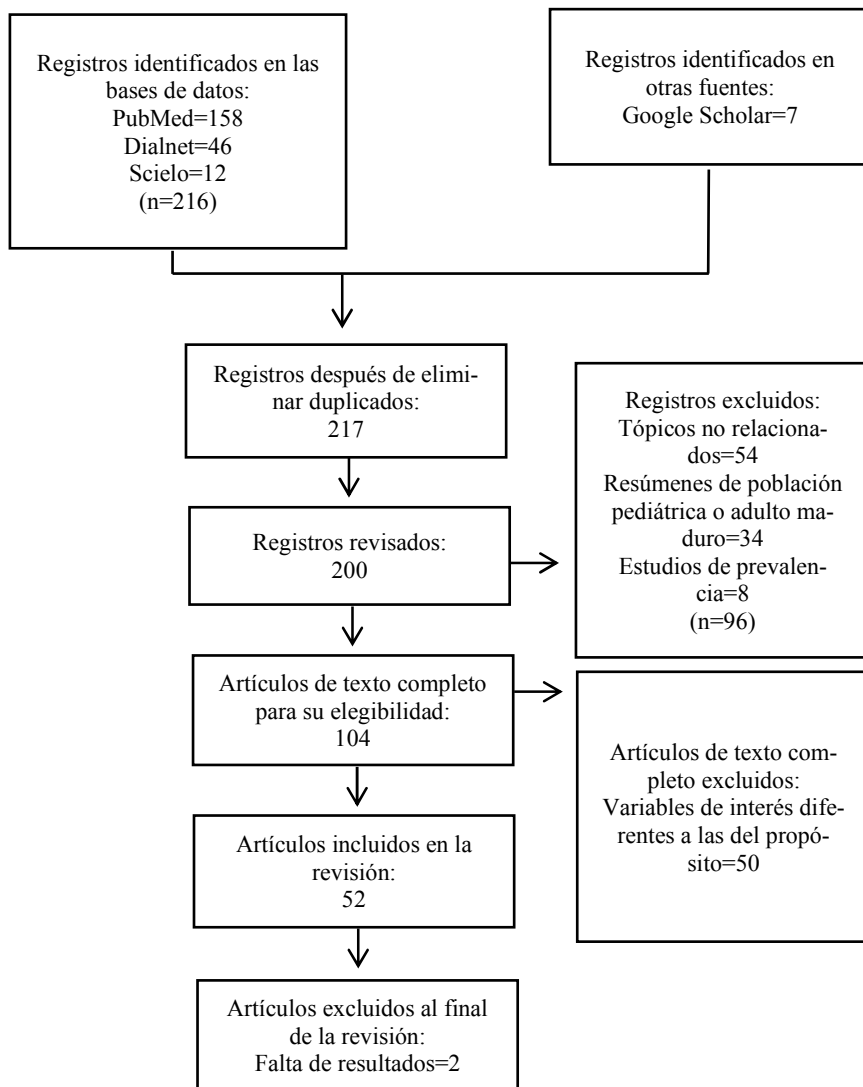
Registros identificados en las bases de datos:
PubMed=158
Dialnet=46
Scielo=12
(n=216)

Registros identificados en otras fuentes:
Google Scholar=7

Registros después de eliminar duplicados:
217

Registros excluidos:
Tópicos no relacionados=54
Resúmenes de población pediátrica o adulto maduro=34
Estudios de prevalencia=8
(n=96)

Registros revisados:
200

Artículos de texto completo para su elegibilidad:
104

Artículos de texto completo excluidos:
Variables de interés diferentes a las del propósito=50

Artículos incluidos en la revisión:
52

Artículos excluidos al final de la revisión:
Falta de resultados=2